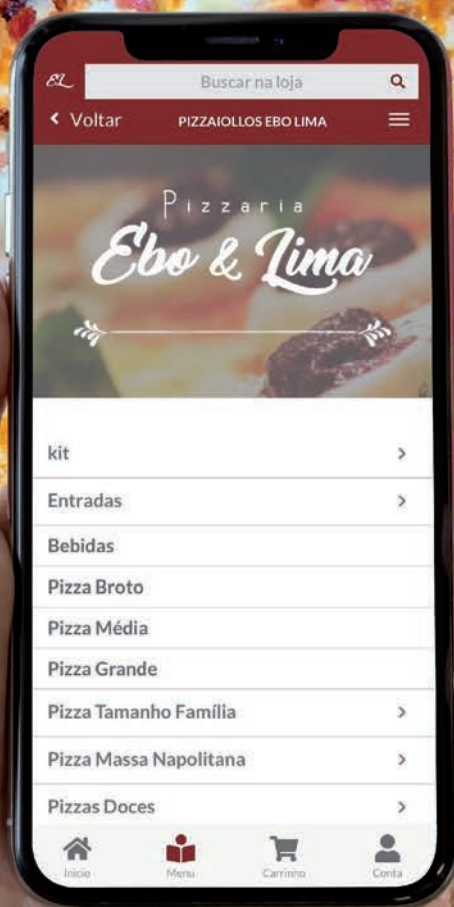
EL

Buscar na loja

< Voltar

PIZZAIOLLOS EBO LIMA

Pizzaria
Ebo & Lima

kit >

Entradas >

Bebidas

Pizza Broto

Pizza Média

Pizza Grande

Pizza Tamanho Família >

Pizza Massa Napolitana >

Pizzas Doces >

Início

Menu

Carrinho

Conta